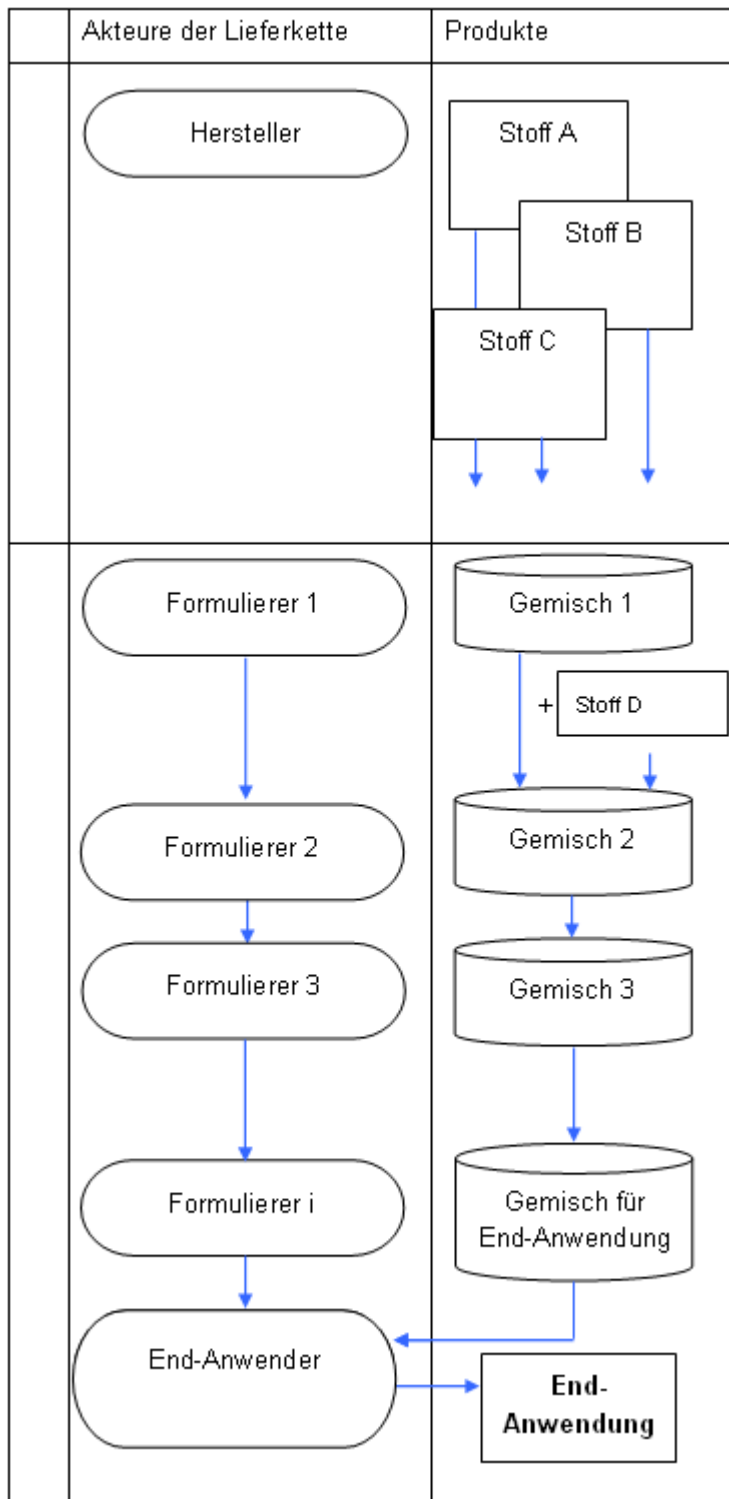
| | Akteure der Lieferkette | Produkte |
|---|---|---|
| | Hersteller | Stoff A, Stoff B, Stoff C |
| | Formulierer 1, Formulierer 2, Formulierer 3, Formulierer i, End-Anwender | Gemisch 1, + Stoff D, Gemisch 2, Gemisch 3, Gemisch für End-Anwendung, End-Anwendung |